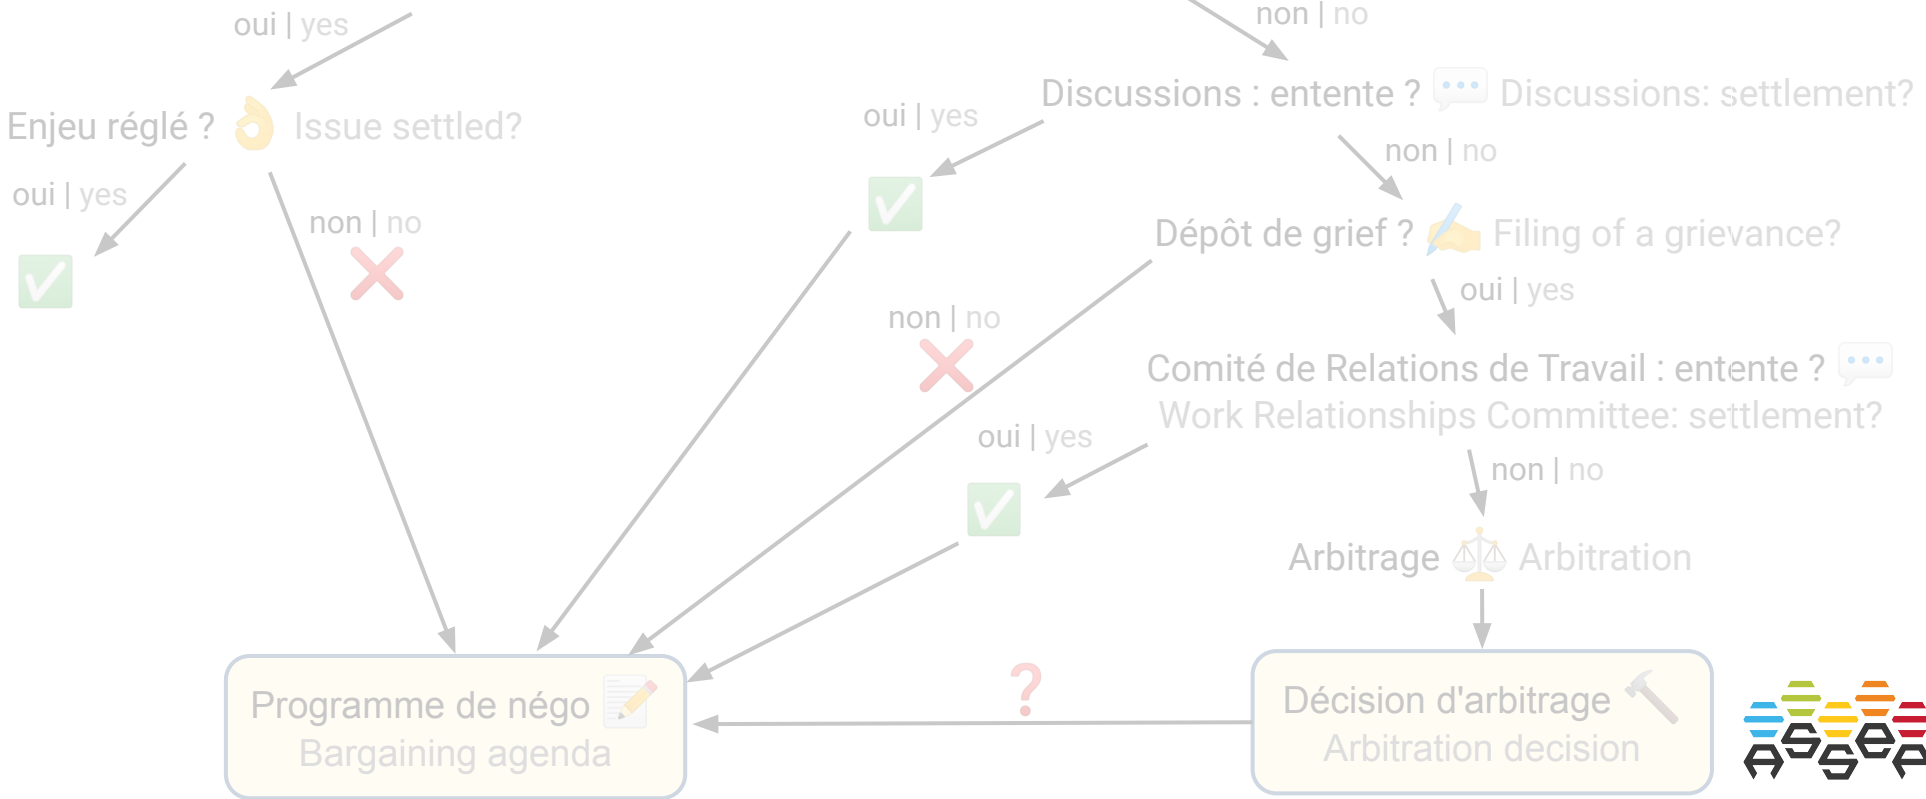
oui | yes

non | no

Discussions : entente ? Discussions: settlement?

Enjeu réglé ? Issue settled?

oui | yes

oui | yes

non | no

non | no

Dépôt de grief ? Filing of a grievance?

oui | yes

non | no

Comité de Relations de Travail : entente ?
Work Relationships Committee: settlement?

oui | yes

non | no

Arbitrage Arbitration

Programme de négo
Bargaining agenda

?

Décision d'arbitrage
Arbitration decision